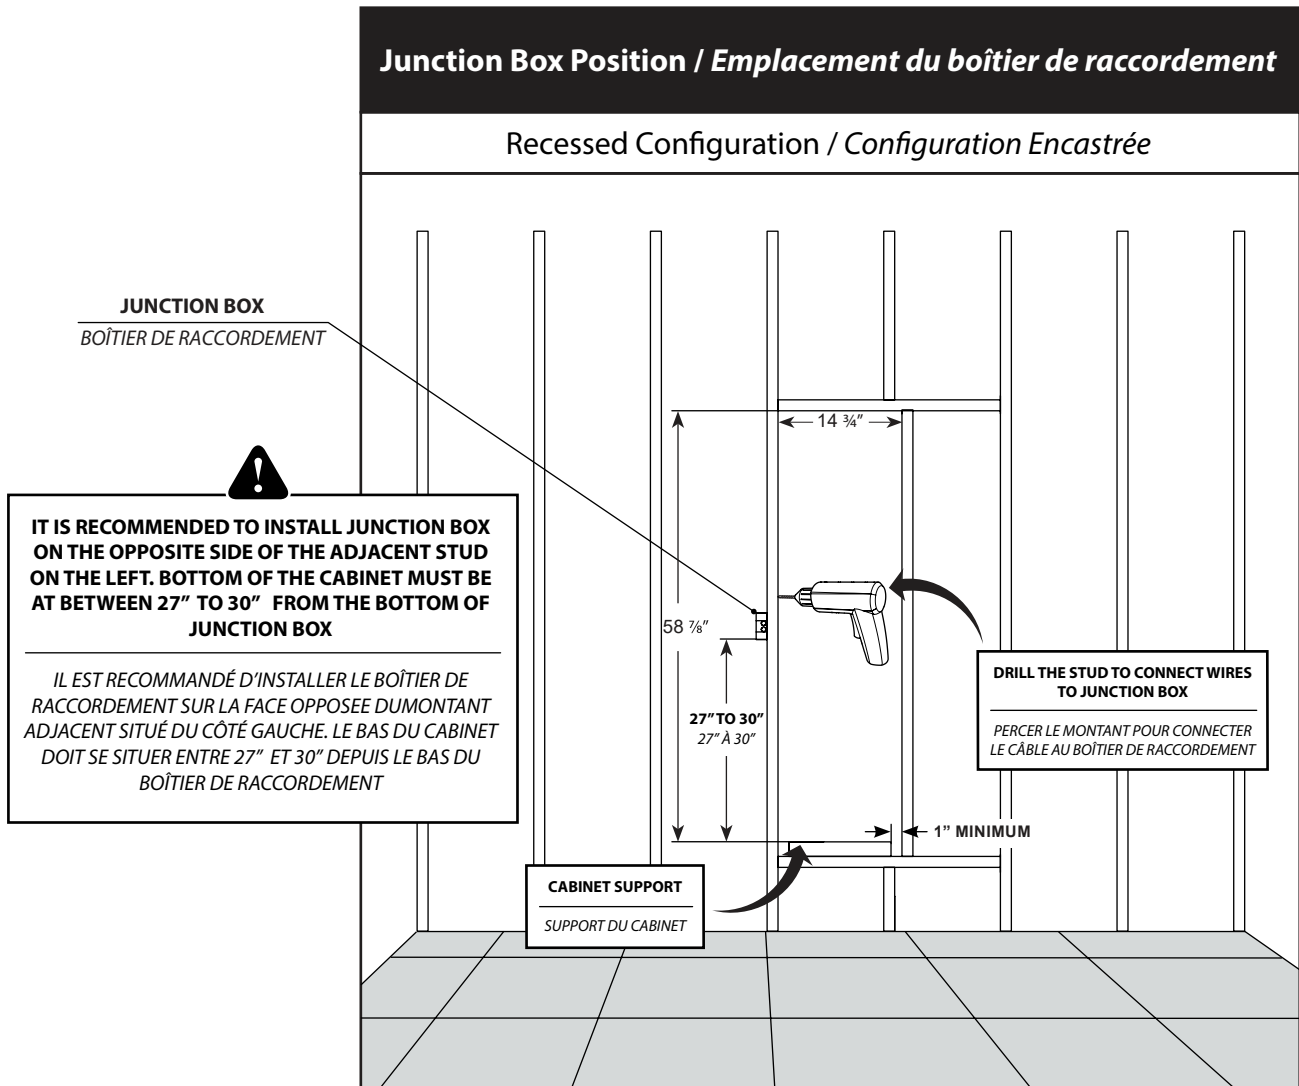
Junction Box Position / Emplacement du boîtier de raccordement

Recessed Configuration / Configuration Encastrée

JUNCTION BOX
BOÎTIER DE RACCORDEMENT

IT IS RECOMMENDED TO INSTALL JUNCTION BOX ON THE OPPOSITE SIDE OF THE ADJACENT STUD ON THE LEFT. BOTTOM OF THE CABINET MUST BE AT BETWEEN 27" TO 30" FROM THE BOTTOM OF JUNCTION BOX

IL EST RECOMMANDÉ D'INSTALLER LE BOÎTIER DE RACCORDEMENT SUR LA FACE OPPOSEE DUMONTANT ADJACENT SITUÉ DU CÔTÉ GAUCHE. LE BAS DU CABINET DOIT SE SITUER ENTRE 27" ET 30" DEPUIS LE BAS DU BOÎTIER DE RACCORDEMENT

14 $\frac{3}{4}$"

58 $\frac{7}{8}$"

27" TO 30"
27" À 30"

DRILL THE STUD TO CONNECT WIRES TO JUNCTION BOX

PERCER LE MONTANT POUR CONNECTER LE CÂBLE AU BOÎTIER DE RACCORDEMENT

1" MINIMUM

CABINET SUPPORT

SUPPORT DU CABINET